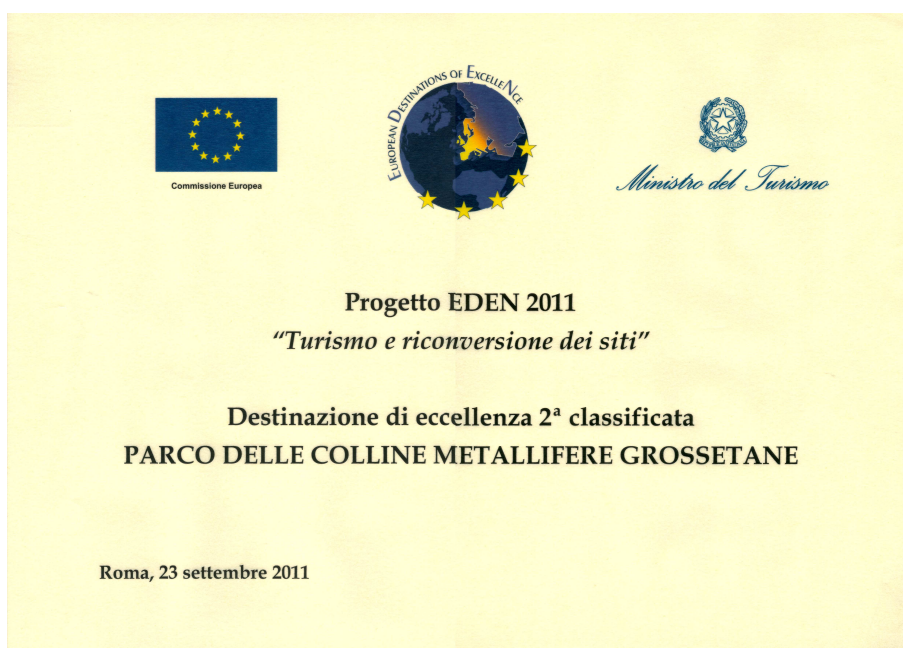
Commissione Europea

European Destinations of Excellence

Ministro del Turismo

Progetto EDEN 2011
"Turismo e riconversione dei siti"

Destinazione di eccellenza 2ª classificata
PARCO DELLE COLLINE METALLIFERE GROSSETANE

Roma, 23 settembre 2011